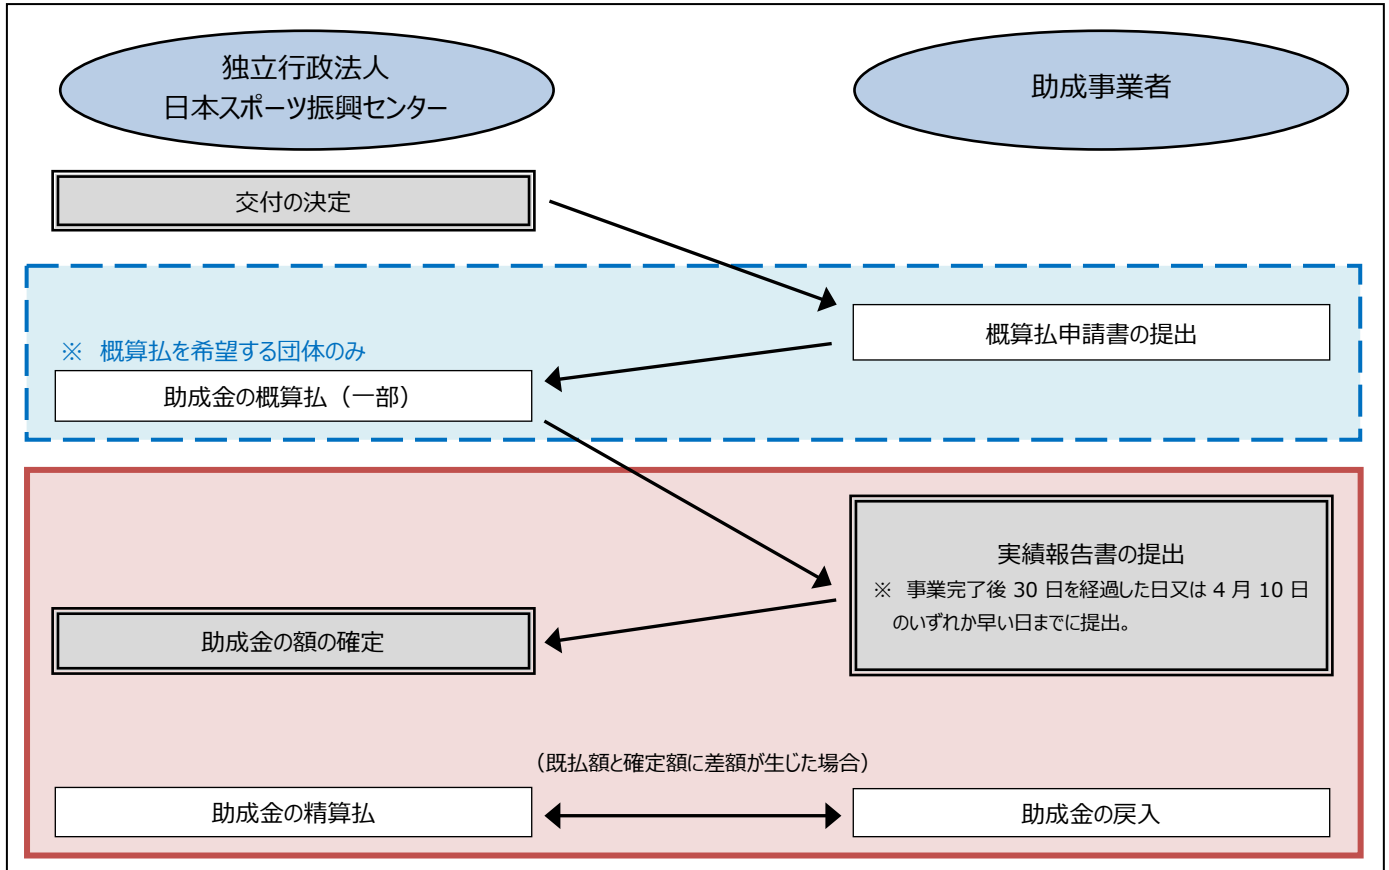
独立行政法人
日本スポーツ振興センター

助成事業者

交付の決定

概算払申請書の提出

※ 概算払を希望する団体のみ

助成金の概算払（一部）

実績報告書の提出
※ 事業完了後 30 日を経過した日又は 4 月 10 日のいずれか早い日までに提出。

助成金の額の確定

（既払額と確定額に差額が生じた場合）

助成金の精算払

助成金の戻入